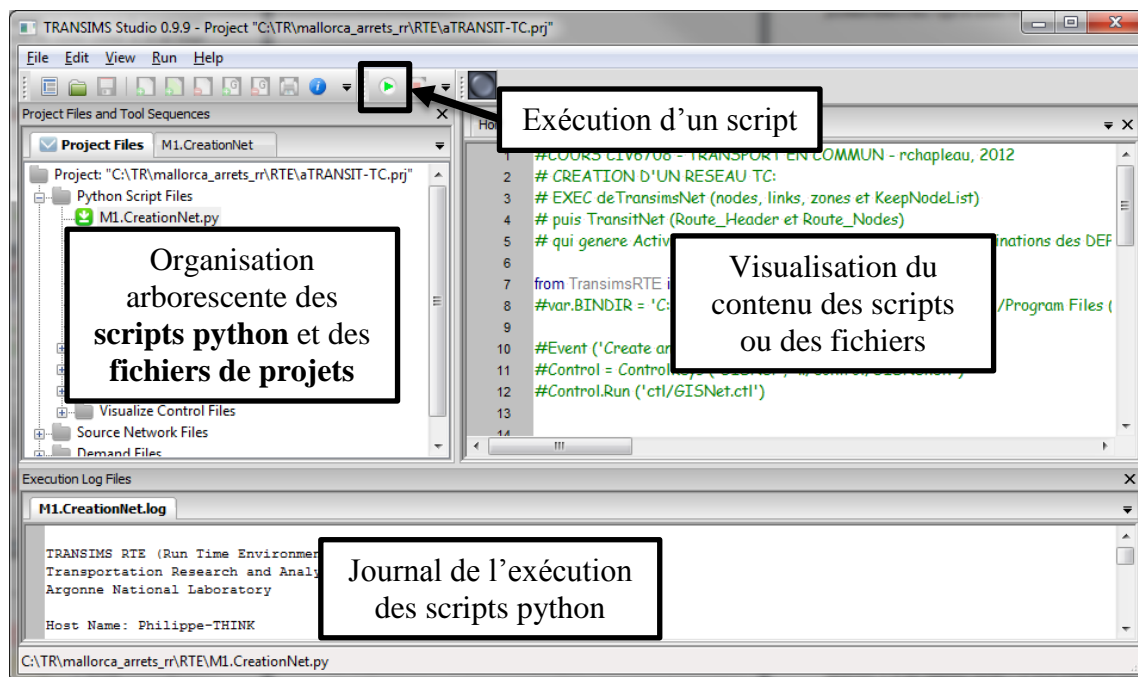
TRANSIMS Studio 0.9.9 - Project "C:\TR\mallorca_arrets_rr\RTE\aTRANSIT-TC.prj"

File Edit View Run Help

Project Files and Tool Sequences

Project Files M1.CreationNet

Project: "C:\TR\mallorca_arrets_rr\RTE\aTRANSIT-TC.prj"
Python Script Files
M1.CreationNet.py

Organisation arborescente des **scripts python** et des **fichiers de projets**

Visualize Control Files
Source Network Files
Demand Files

Exécution d'un script

Ho

1 #COURS CIV6708 - TRANSPORT EN COMMUN - rchapleau, 2012
2 # CREATION D'UN RESEAU TC:
3 # EXEC deTransimsNet (nodes, links, zones et KeepNodeList)
4 # puis TransitNet (Route_Header et Route_Nodes)
5 # qui genere Activ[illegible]inations des DEF
6
7 from TransimsRTE i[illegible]
8 #var.BINDIR = 'C:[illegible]/Program Files (
9
10 #Event ('Create ar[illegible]
11 #Control = ControlKeys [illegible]
12 #Control.Run ('ctl/GISNet.ctl')
13
14

Visualisation du contenu des scripts ou des fichiers

Execution Log Files

M1.CreationNet.log

TRANSIMS RTE (Run Time Environmen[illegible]
Transportation Research and Analy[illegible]
Argonne National Laboratory

Host Name: Philippe-THINK

Journal de l'exécution des scripts python

C:\TR\mallorca_arrets_rr\RTE\M1.CreationNet.py